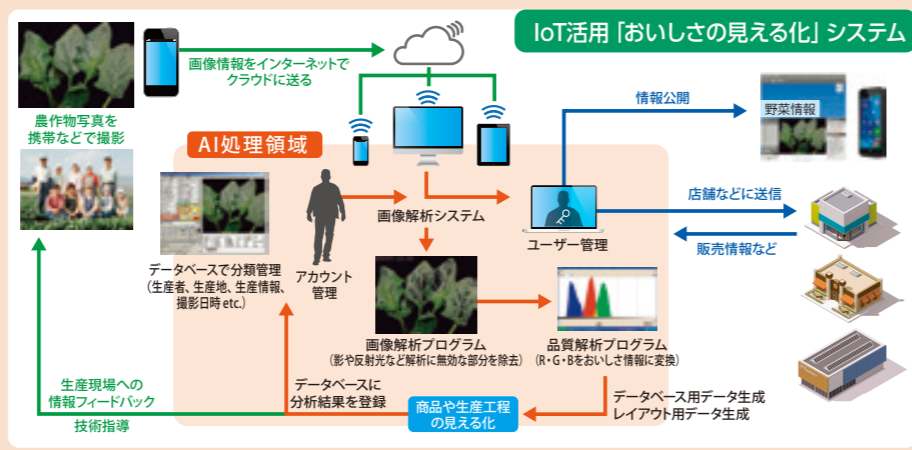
IoT活用「おいしさの見える化」システム

画像情報をインターネットで
クラウドに送る

農作物写真を
携帯などで撮影

AI処理領域

情報公開

野菜情報

店舗などに送信

販売情報など

画像解析システム

ユーザー管理

データベースで分類管理
（生産者、生産地、生産情報、撮影日時 etc.）

アカウント
管理

画像解析プログラム
（影や反射光など解析に無効な部分を除去）

品質解析プログラム
（R・G・Bをおいしさ情報に変換）

データベースに
分析結果を登録

生産現場への
情報フィードバック

技術指導

商品や生産工程
の見える化

データベース用データ生成
レイアウト用データ生成